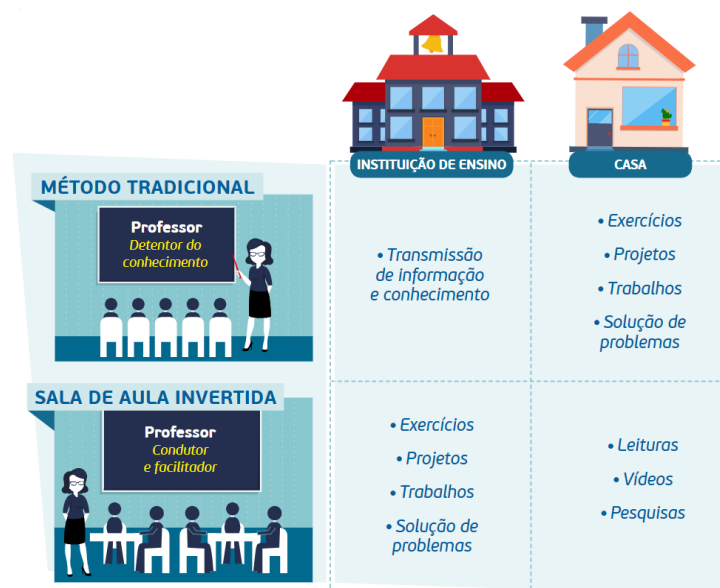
INSTITUIÇÃO DE ENSINO

CASA

MÉTODO TRADICIONAL

Professor
Detentor do conhecimento

• Transmissão de informação e conhecimento

• Exercícios

• Projetos

• Trabalhos

• Solução de problemas

SALA DE AULA INVERTIDA

Professor
Condutor e facilitador

• Exercícios

• Projetos

• Trabalhos

• Solução de problemas

• Leituras

• Vídeos

• Pesquisas